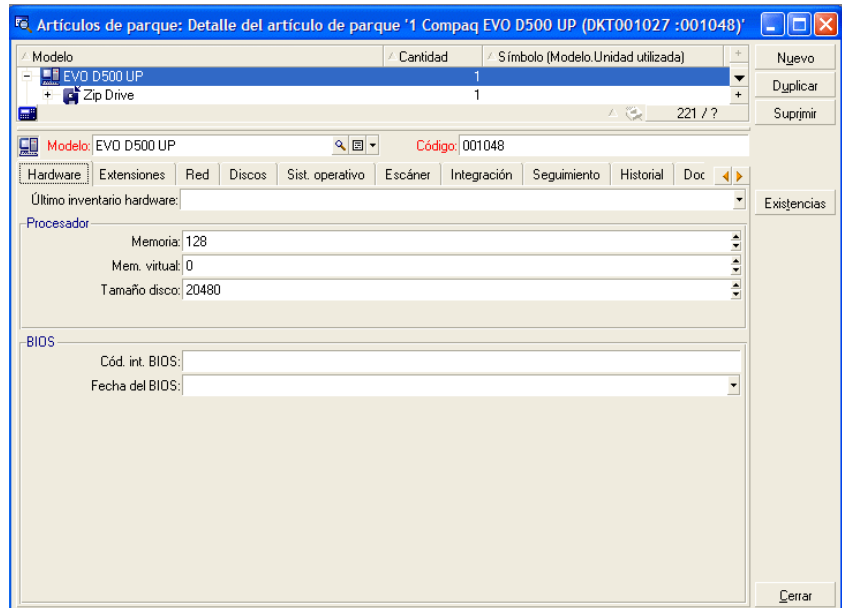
Artículos de parque: Detalle del artículo de parque '1 Compaq EVO D500 UP (DKT001027 :001048)'

| Modelo | Cantidad | Símbolo (Modelo.Unidad utilizada) |
|---|---|---|
| EVO D500 UP | 1 | |
| Zip Drive | 1 | |

221 / ?

Nuevo
Duplicar
Suprimir

Modelo: EVO D500 UP
Código: 001048

Hardware | Extensiones | Red | Discos | Sist. operativo | Escáner | Integración | Seguimiento | Historial | Doc

Existencias

Último inventario hardware:

Procesador
Memoria: 128
Mem. virtual: 0
Tamaño disco: 20480

BIOS
Cód. int. BIOS:
Fecha del BIOS:

Cerrar